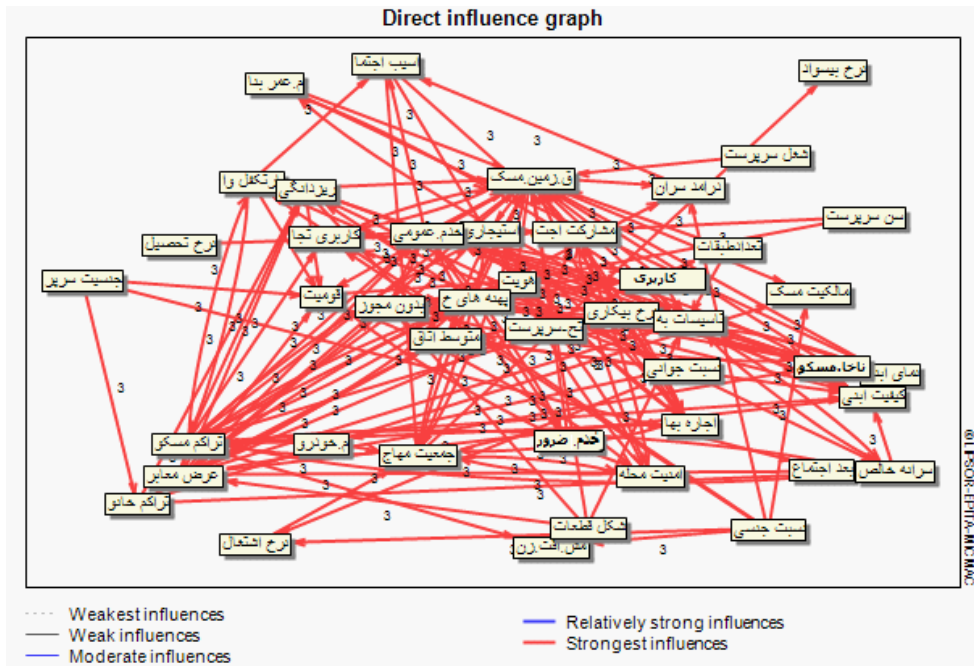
Direct influence graph

آسیب اجتما
م.عمر بنا
نرخ بیسواد
شغل سرپرست
ق.زمین.مسک
درآمد سران
تکفل وا
زندگی
سن سرپرست
نرخ تحصیل
کاربری تجا
خدم.عمومی
استیجاری
مشارکت اجت
تعدادطبقات
جنسیت سرپر
کاربری
مالکیت مسک
قومیت
بدون مجوز
پهنه های خ
هویت
نرخ بیکاری
تاسیسات به
بع.سرپرست
متوسط اتاق
نسبت جوانی
ناخا.مسکو
نمای ابنیه
کیفیت ابنی
اجاره بها
تراکم مسکو
م.خودرو
جمعیت مهاج
خدم.ضرور
عرض معابر
امنیت محله
بعد اجتماع
سرانه خالص
تراکم خانو
شکل قطعات
نسبت جنسی
نرخ اشتغال
مس.اقتارن

3

© LIPSOR-EPITA-MICMAC

Weakest influences
Weak influences
Moderate influences
Relatively strong influences
Strongest influences